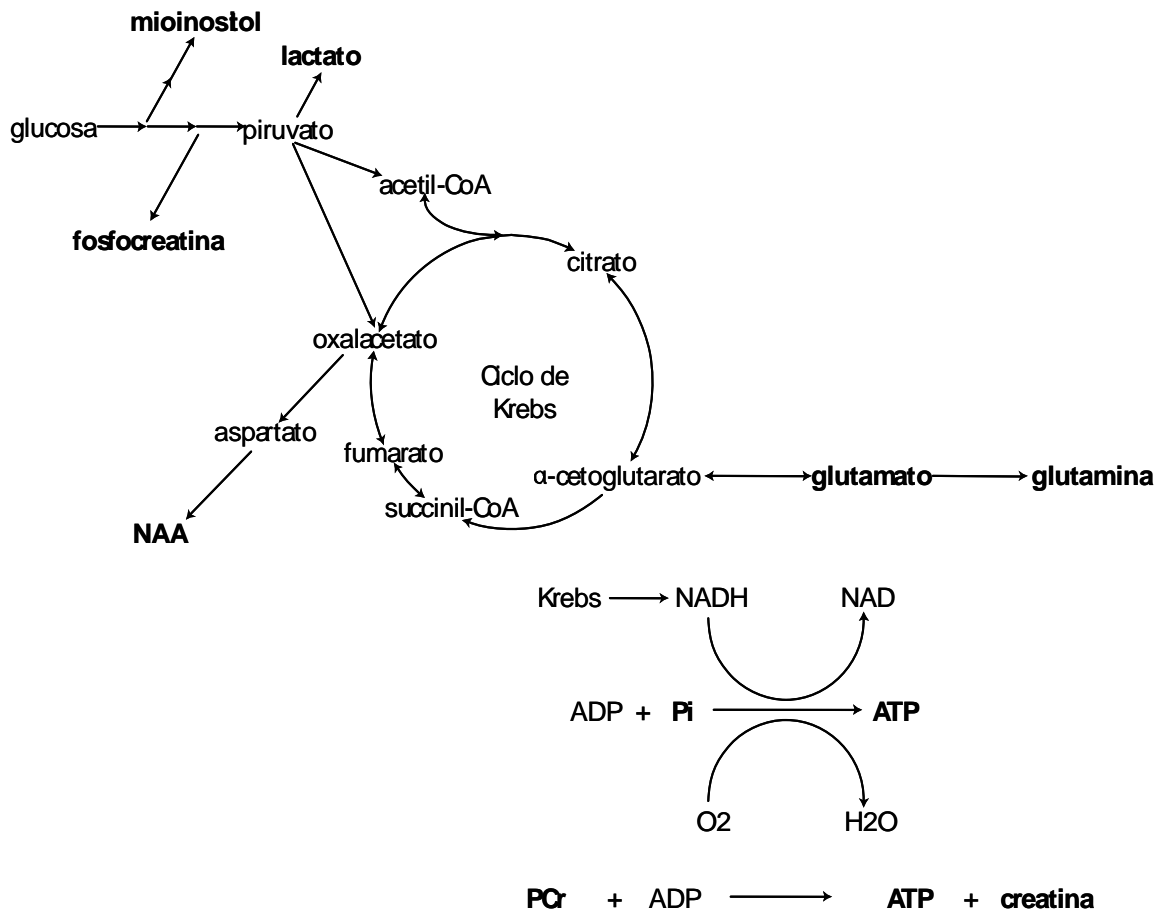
mioinostol

lactato

glucosa

piruvato

acetil-CoA

fosfocreatina

citrato

oxalacetato

Ciclo de Krebs

aspartato

fumarato

α-cetoglutarato

glutamato

glutamina

succinil-CoA

NAA

Krebs → NADH

NAD

ADP + **Pi** → **ATP**

O2

H2O

**PCr** + ADP → **ATP** + **creatina**